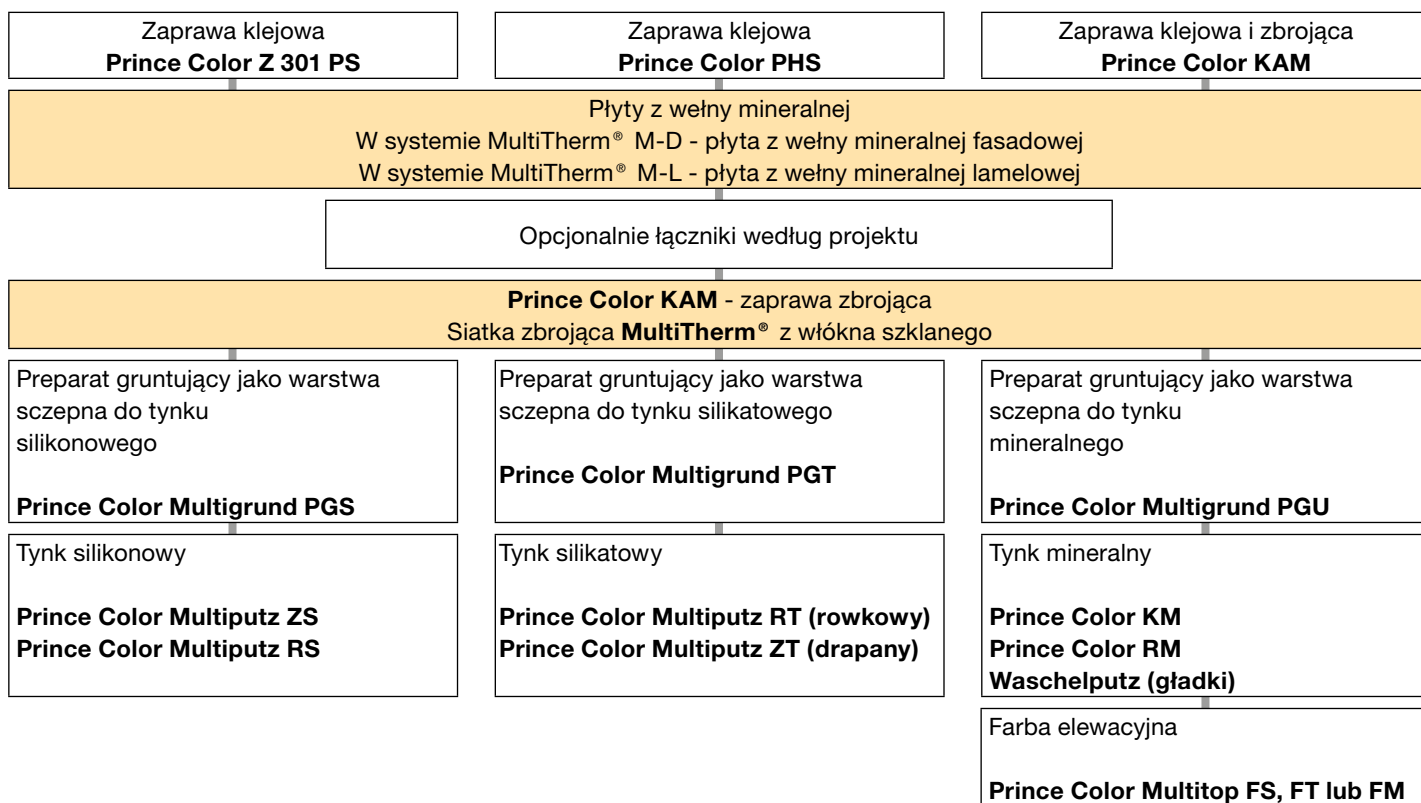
Zaprawa klejowa
Prince Color Z 301 PS

Zaprawa klejowa
Prince Color PHS

Zaprawa klejowa i zbrojąca
Prince Color KAM

Płyty z wełny mineralnej
W systemie MultiTherm® M-D - płyta z wełny mineralnej fasadowej
W systemie MultiTherm® M-L - płyta z wełny mineralnej lamelowej

Opcjonalnie łączniki według projektu

Prince Color KAM - zaprawa zbrojąca
Siatka zbrojąca MultiTherm® z włókna szklanego

Preparat gruntujący jako warstwa sczepna do tynku silikonowego

Prince Color Multigrund PGS

Tynk silikonowy

Prince Color Multiputz ZS
Prince Color Multiputz RS

Preparat gruntujący jako warstwa sczepna do tynku silikatowego

Prince Color Multigrund PGT

Tynk silikatowy

Prince Color Multiputz RT (rowkowy)
Prince Color Multiputz ZT (drapany)

Preparat gruntujący jako warstwa sczepna do tynku mineralnego

Prince Color Multigrund PGU

Tynk mineralny

Prince Color KM
Prince Color RM
Waschelputz (gładki)

Farba elewacyjna

Prince Color Multitop FS, FT lub FM